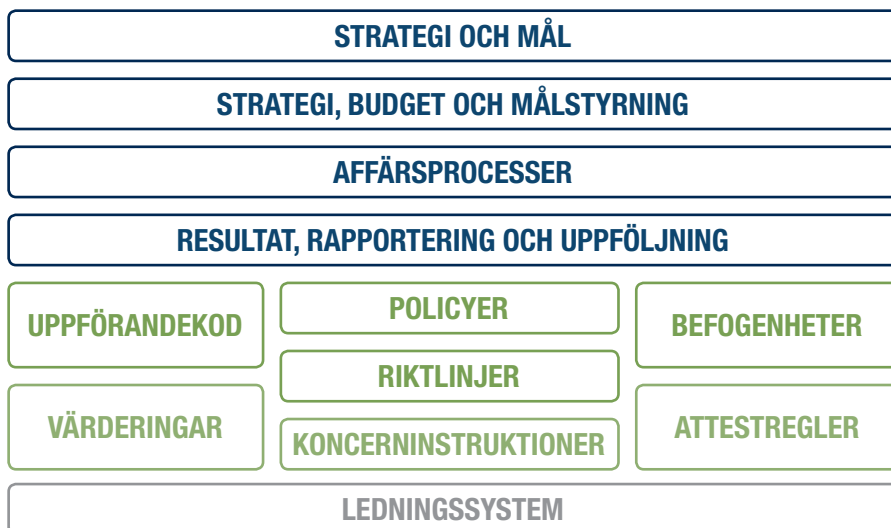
STRATEGI OCH MÅL

STRATEGI, BUDGET OCH MÅLSTYRNING

AFFÄRSPROCESSER

RESULTAT, RAPPORTERING OCH UPPFÖLJNING

UPPFÖRANDEKOD

POLICYER

BEFOGENHETER

RIKTLINJER

VÄRDERINGAR

KONCERNINSTRUKTIONER

ATTESTREGLER

LEDNINGSSYSTEM